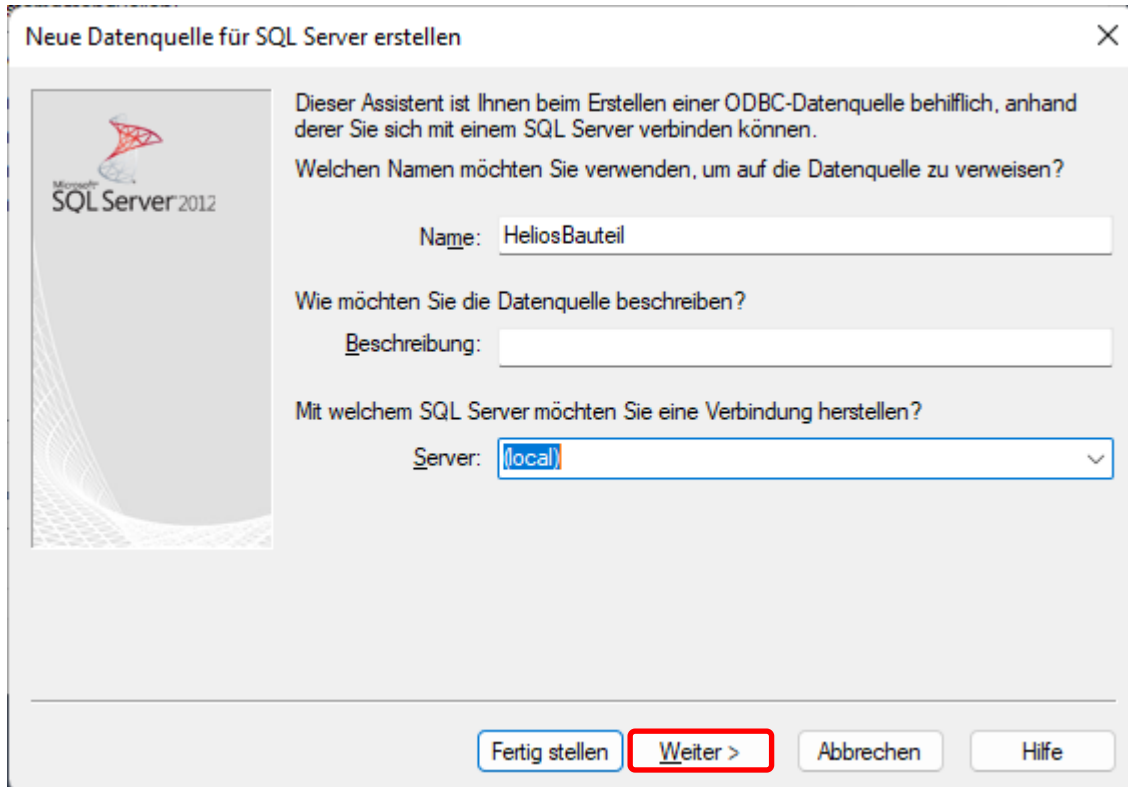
Neue Datenquelle für SQL Server erstellen

×

Microsoft
SQL Server 2012

Dieser Assistent ist Ihnen beim Erstellen einer ODBC-Datenquelle behilflich, anhand derer Sie sich mit einem SQL Server verbinden können.

Welchen Namen möchten Sie verwenden, um auf die Datenquelle zu verweisen?

Name: HeliosBauteil

Wie möchten Sie die Datenquelle beschreiben?

Beschreibung:

Mit welchem SQL Server möchten Sie eine Verbindung herstellen?

Server: (local)

Fertig stellen | Weiter > | Abbrechen | Hilfe